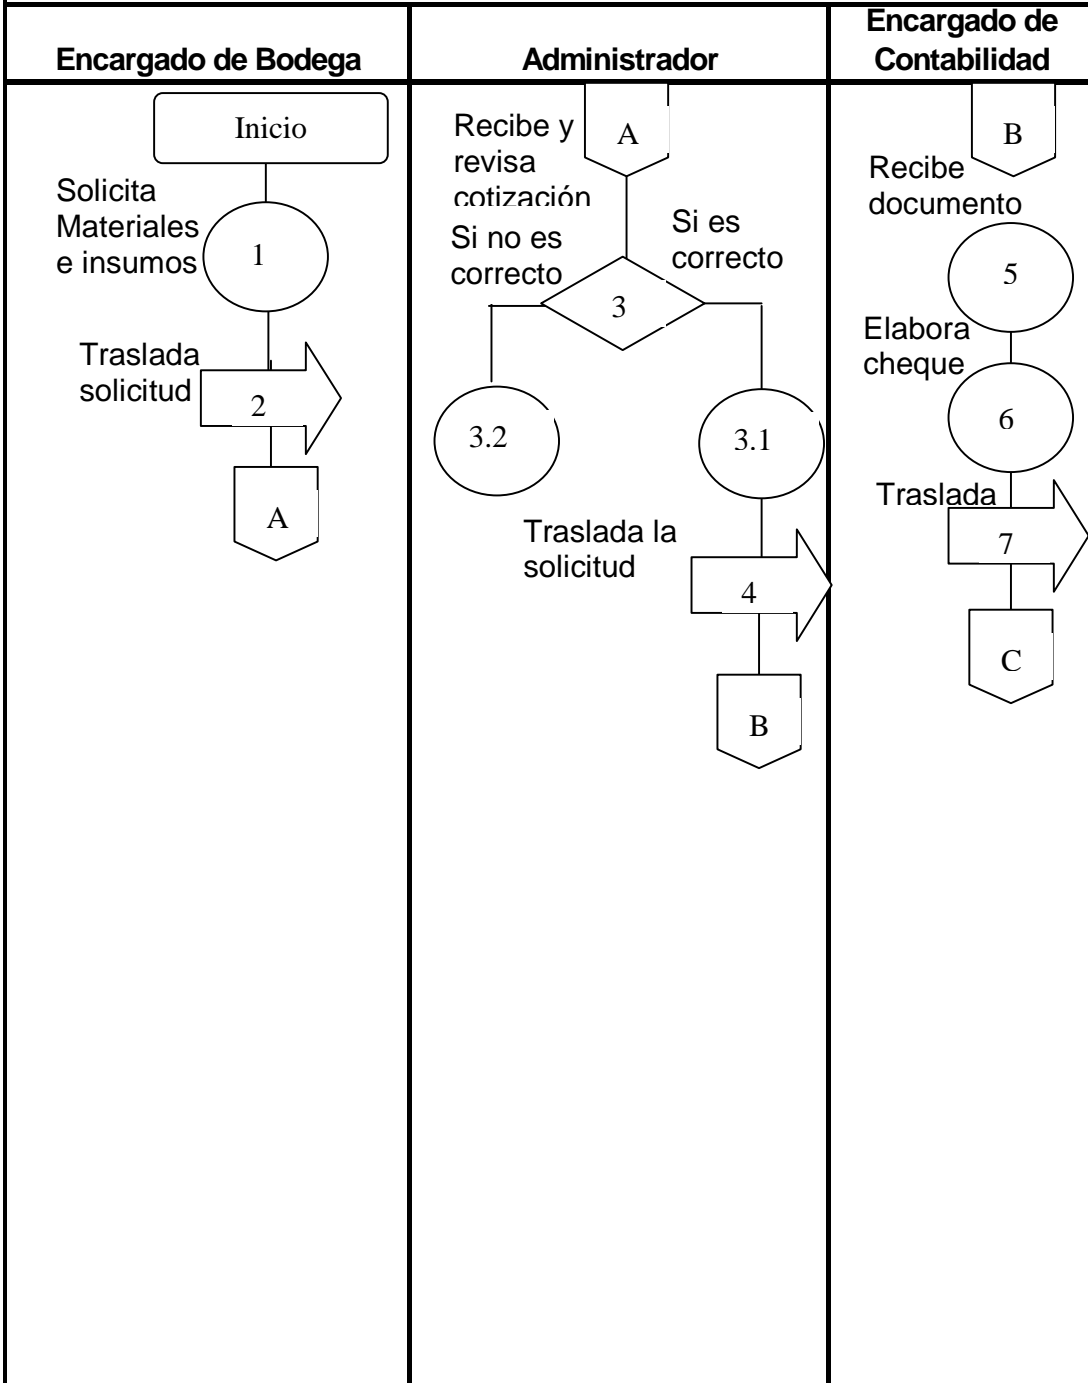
| Encargado de Bodega | Administrador | Encargado de Contabilidad |
|---|---|---|

Inicio

Solicita Materiales e insumos

1

Traslada solicitud

2

A

A

Recibe y revisa cotización

Si no es correcto

Si es correcto

3

3.2

3.1

Traslada la solicitud

4

B

B

Recibe documento

5

Elabora cheque

6

Traslada

7

C